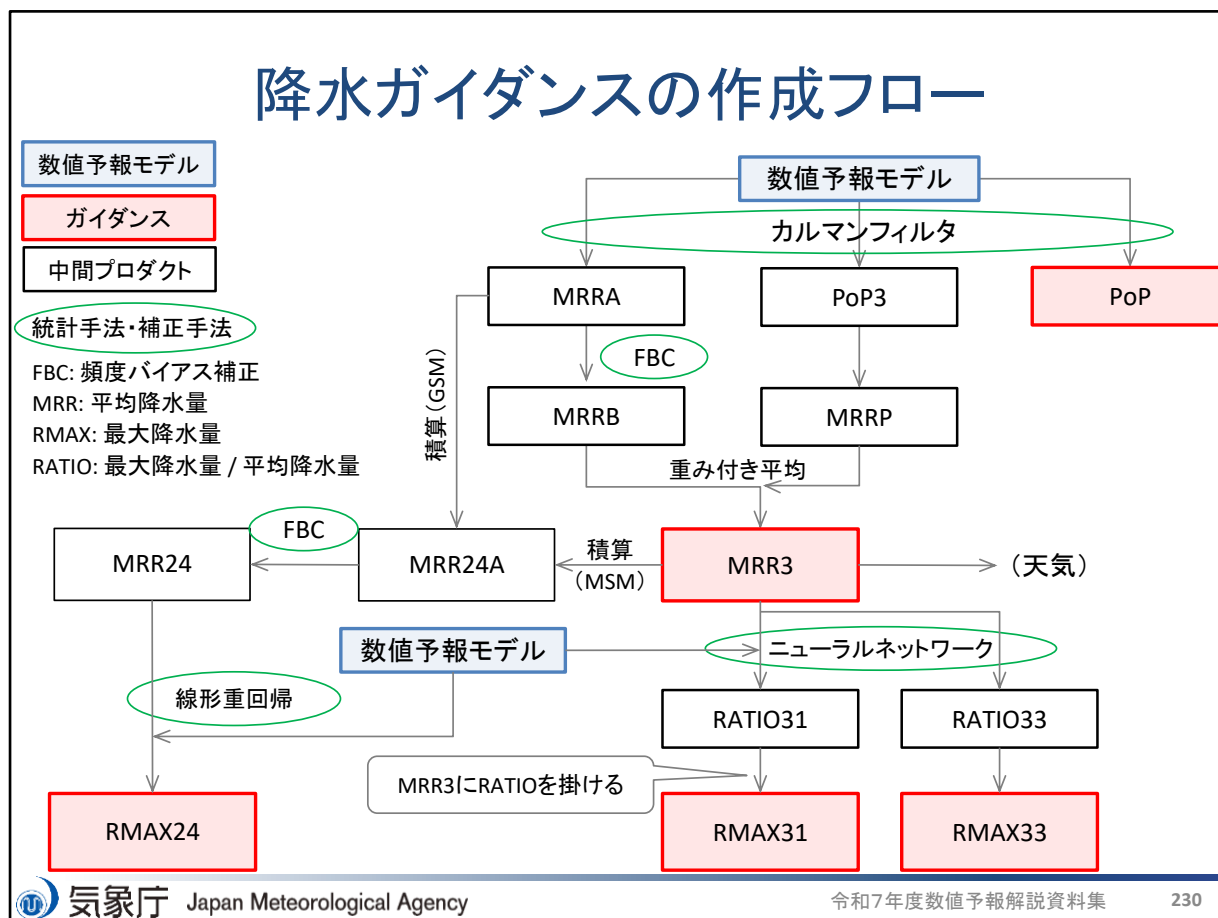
降水ガイダンスの作成フロー

数値予報モデル
ガイダンス
中間プロダクト
統計手法・補正手法
FBC: 頻度バイアス補正
MRR: 平均降水量
RMAX: 最大降水量
RATIO: 最大降水量 / 平均降水量

数値予報モデル
カルマンフィルタ
MRRA
PoP3
PoP
FBC
MRRB
MRRP
重み付き平均
積算（GSM）
FBC
MRR24
MRR24A
積算（MSM）
MRR3
（天気）
数値予報モデル
ニューラルネットワーク
線形重回帰
RATIO31
RATIO33
MRR3にRATIOを掛ける
RMAX24
RMAX31
RMAX33

気象庁 Japan Meteorological Agency
令和7年度数値予報解説資料集 230